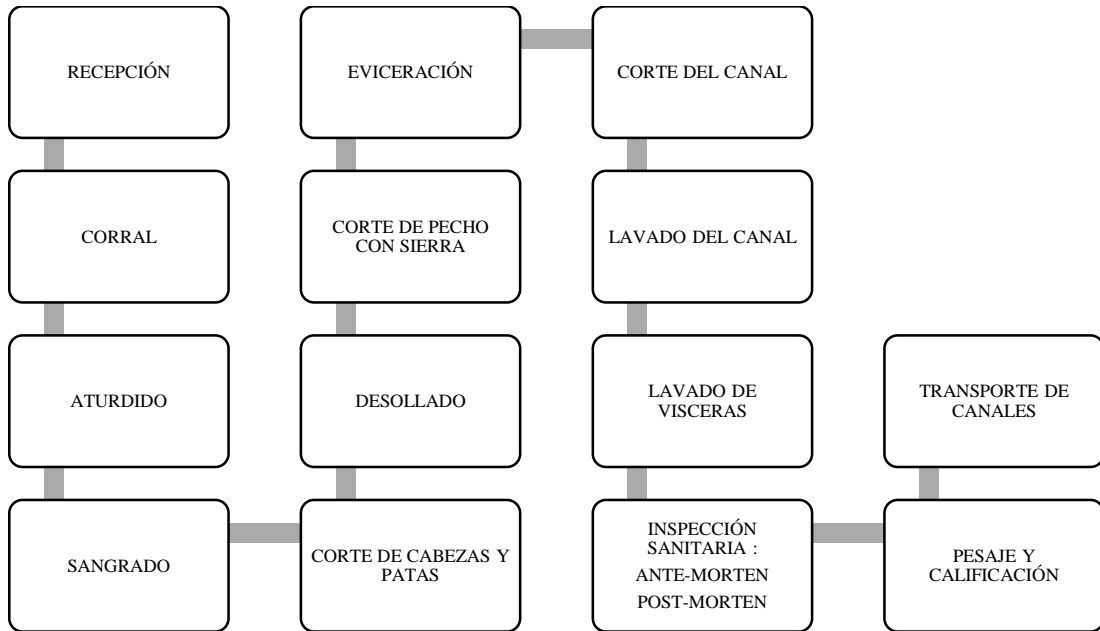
RECEPCIÓN

CORRAL

ATURDIDO

SANGRADO

CORTE DE CABEZAS Y PATAS

DESOLLADO

CORTE DE PECHO CON SIERRA

EVICERACIÓN

CORTE DEL CANAL

LAVADO DEL CANAL

LAVADO DE VISCERAS

INSPECCIÓN SANITARIA :
ANTE-MORTEN
POST-MORTEN

PESAJE Y CALIFICACIÓN

TRANSPORTE DE CANALES